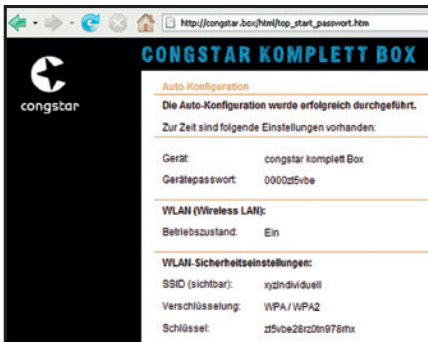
http://congstar.box/html/top_start_passwort.htm

CONGSTAR KOMPLETT BOX

congstar

Auto-Konfiguration

Die Auto-Konfiguration wurde erfolgreich durchgeführt.

Zur Zeit sind folgende Einstellungen vorhanden:

| | |
|---|---|
| Gerät: | congstar komplett Box |
| Gerätepasswort: | 0000zt5vbe |

WLAN (Wireless LAN):

| | |
|---|---|
| Betriebszustand: | Ein |

WLAN-Sicherheitseinstellungen:

| | |
|---|---|
| SSID (sichtbar): | xyzindividuell |
| Verschlüsselung: | WPA / WPA2 |
| Schlüssel: | zt5vbe28rz0tn978rhx |